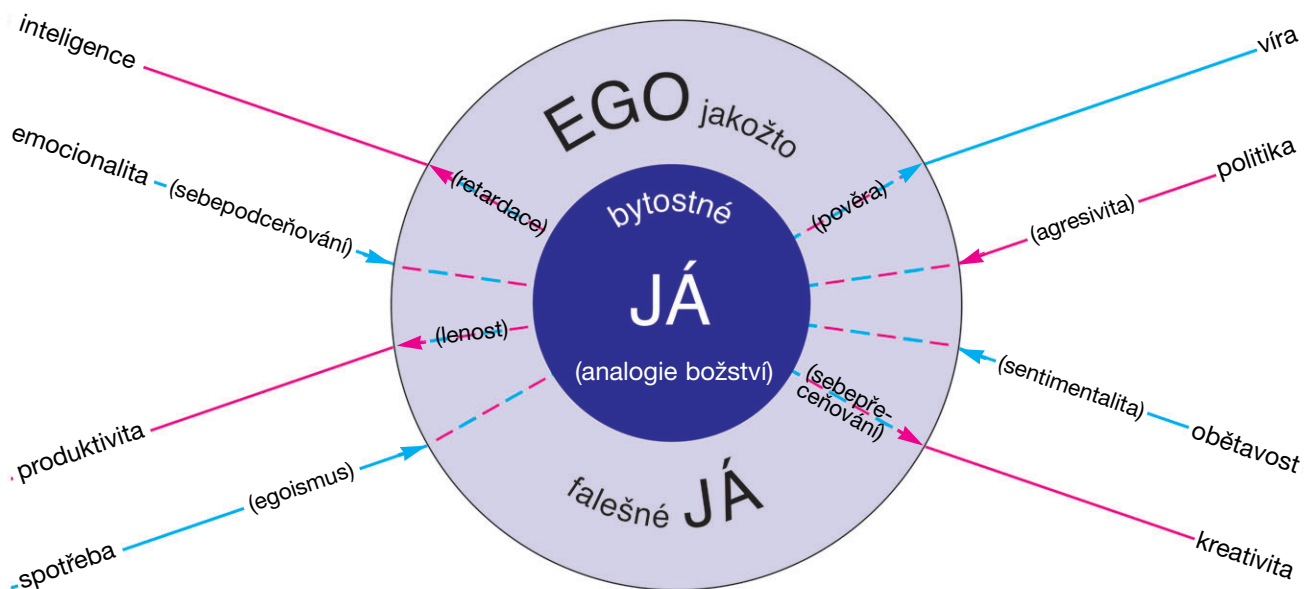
inteligence

emocionalita

(sebepodceňování)

(retardace)

(lenost)

produktivita

(egoismus)

spotřeba

EGO jakožto

bytostné

JÁ

(analogie božství)

falešné JÁ

víra

(pověra)

politika

(agresivita)

(sentimentalita)

obětavost

(sebepřeceňování)

kreativita